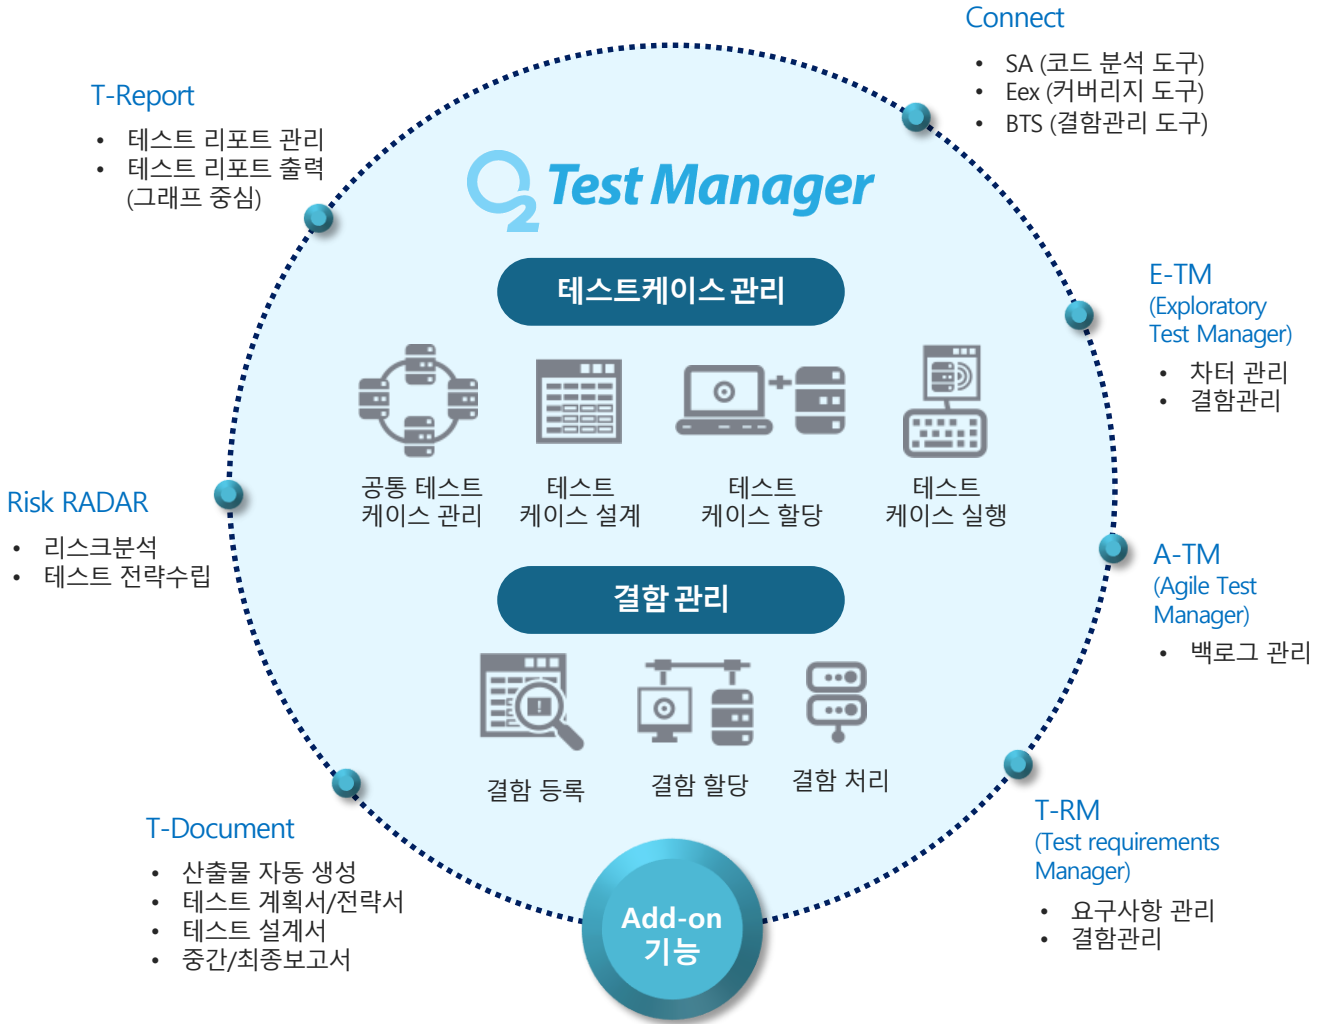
Connect
- SA (코드 분석 도구)
- Eex (커버리지 도구)
- BTS (결함관리 도구)

T-Report
- 테스트 리포트 관리
- 테스트 리포트 출력 (그래프 중심)

Test Manager

테스트케이스 관리

공통 테스트 케이스 관리

테스트 케이스 설계

테스트 케이스 할당

테스트 케이스 실행

결함 관리

결함 등록

결함 할당

결함 처리

E-TM
(Exploratory Test Manager)
- 차터 관리
- 결함관리

Risk RADAR
- 리스크분석
- 테스트 전략수립

A-TM
(Agile Test Manager)
- 백로그 관리

T-Document
- 산출물 자동 생성
- 테스트 계획서/전략서
- 테스트 설계서
- 중간/최종보고서

T-RM
(Test requirements Manager)
- 요구사항 관리
- 결함관리

Add-on 기능